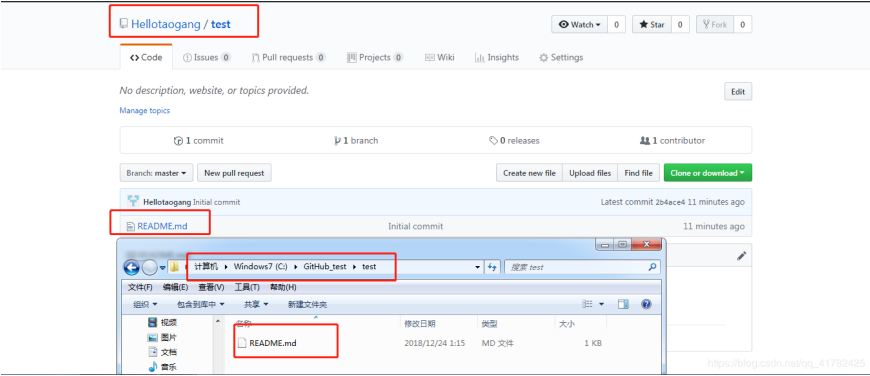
Hellotaogang / test

Watch 0 Star 0 Fork 0

<> Code Issues 0 Pull requests 0 Projects 0 Wiki Insights Settings

No description, website, or topics provided.

Manage topics

Edit

1 commit 1 branch 0 releases 1 contributor

Branch: master New pull request Create new file Upload files Find file Clone or download

Hellotaogang Initial commit Latest commit 2b4ace4 11 minutes ago

README.md Initial commit 11 minutes ago

计算机 ▸ Windows7 (C:) ▸ GitHub_test ▸ test

搜索 test

文件(F) 编辑(E) 查看(V) 工具(T) 帮助(H)

组织 ▾ 包含到库中 ▾ 共享 ▾ 新建文件夹

视频
图片
文档
音乐

| 名称 | 修改日期 | 类型 | 大小 |
|---|---|---|---|
| README.md | 2018/12/24 1:15 | MD 文件 | 1 KB |

https://blog.csdn.net/qq_41782485